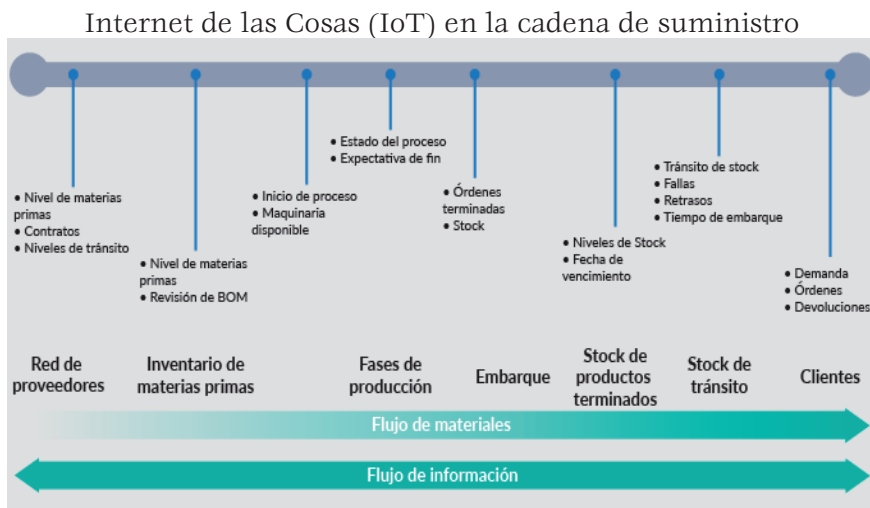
Internet de las Cosas (IoT) en la cadena de suministro

• Nivel de materias primas
• Contratos
• Niveles de tránsito

• Nivel de materias primas
• Revisión de BOM

• Inicio de proceso
• Maquinaria disponible

• Estado del proceso
• Expectativa de fin

• Órdenes terminadas
• Stock

• Niveles de Stock
• Fecha de vencimiento

• Tránsito de stock
• Fallas
• Retrasos
• Tiempo de embarque

• Demanda
• Órdenes
• Devoluciones

Red de proveedores

Inventario de materias primas

Fases de producción

Embarque

Stock de productos terminados

Stock de tránsito

Clientes

Flujo de materiales

Flujo de información